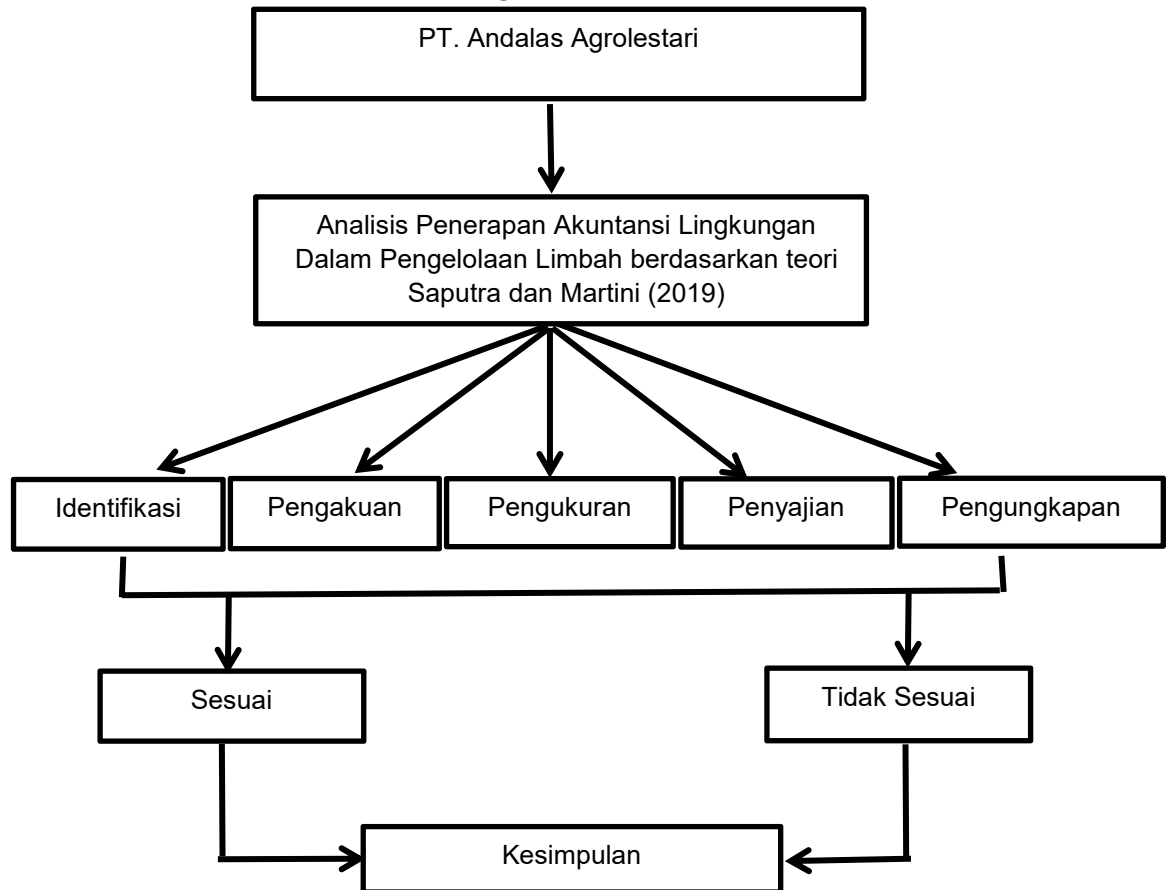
PT. Andalas Agrolestari

Analisis Penerapan Akuntansi Lingkungan Dalam Pengelolaan Limbah berdasarkan teori Saputra dan Martini (2019)

Identifikasi

Pengakuan

Pengukuran

Penyajian

Pengungkapan

Sesuai

Tidak Sesuai

Kesimpulan